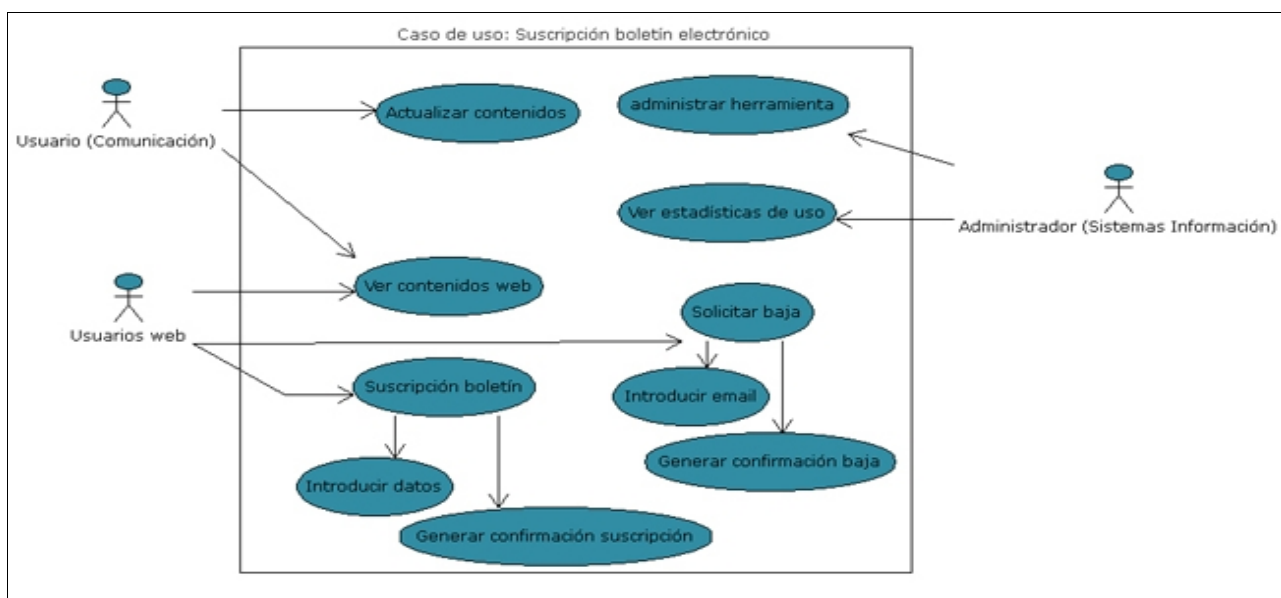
Caso de uso: Suscripción boletín electrónico

Usuario (Comunicación)

Actualizar contenidos

administrar herramienta

Ver estadísticas de uso

Administrador (Sistemas Información)

Usuarios web

Ver contenidos web

Solicitar baja

Introducir email

Suscripción boletín

Generar confirmación baja

Introducir datos

Generar confirmación suscripción